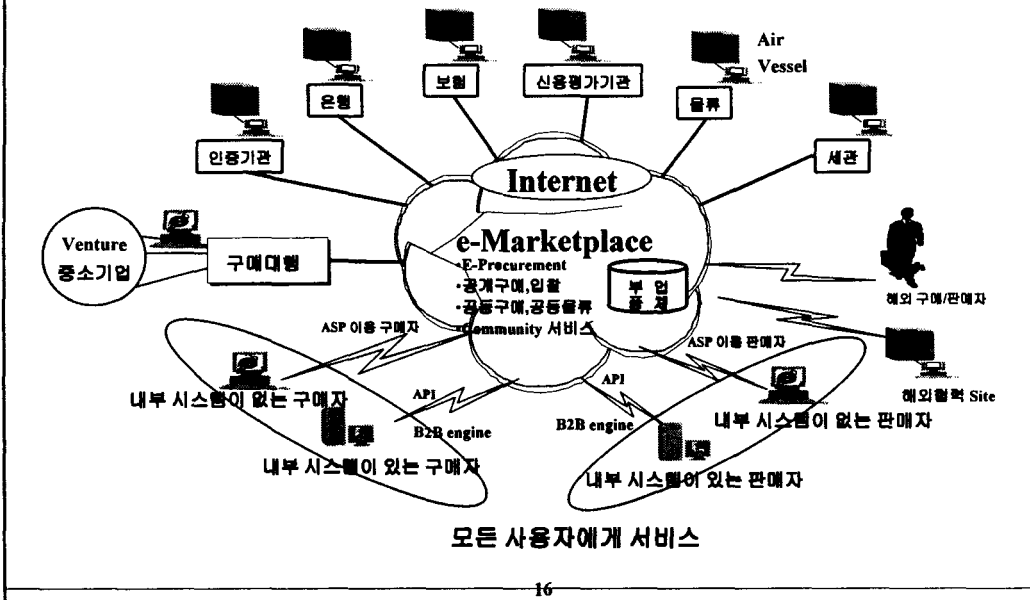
Air
Vessel

은행

보험

신용평가기관

물류

인증기관

세관

Internet

Venture
중소기업

구매대행

e-Marketplace
•E-Procurement
•공개구매,입찰
•공동구매,공동물류
•Community 서비스

부 업
플 제

해외 구매/판매자

ASP 이용 구매자

ASP 이용 판매자

해외협력 Site

내부 시스템이 없는 구매자

API

API

내부 시스템이 없는 판매자

B2B engine

B2B engine

내부 시스템이 있는 구매자

내부 시스템이 있는 판매자

모든 사용자에게 서비스

16